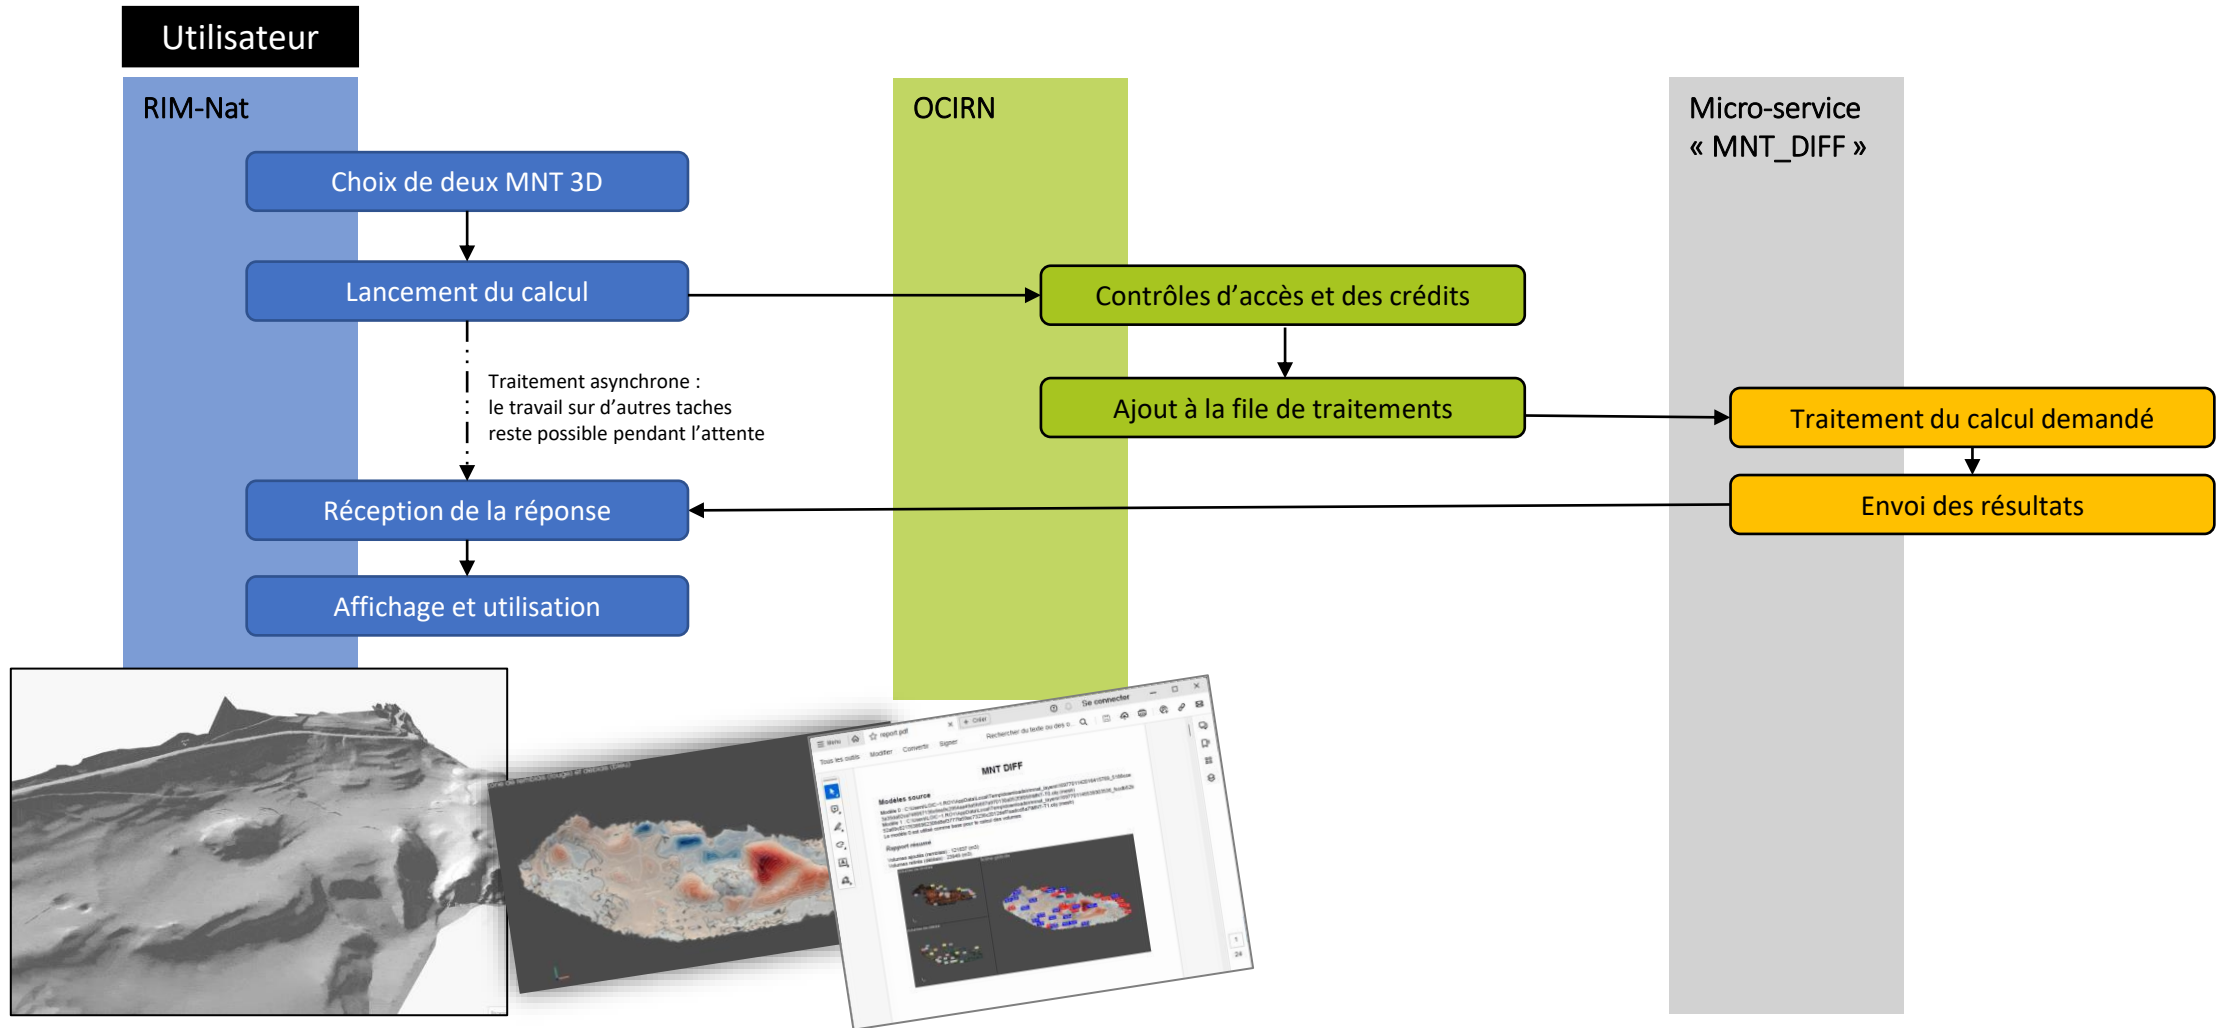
Utilisateur

RIM-Nat

Choix de deux MNT 3D

Lancement du calcul

Traitement asynchrone : le travail sur d'autres taches reste possible pendant l'attente

Réception de la réponse

Affichage et utilisation

OCIRN

Contrôles d'accès et des crédits

Ajout à la file de traitements

Micro-service « MNT_DIFF »

Traitement du calcul demandé

Envoi des résultats

Se connecter

Menu

report.pdf

Créer

Tous les outils

Modifier

Convertir

Signer

Rechercher du texte ou des o...

MNT DIFF

Modèles source

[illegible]

Rapport résumé

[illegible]